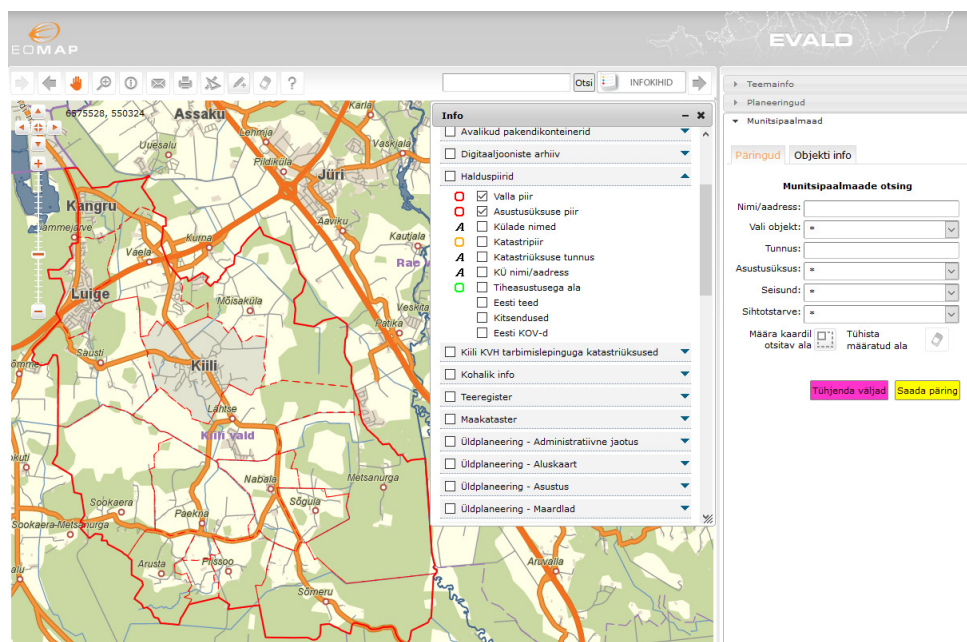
EOMAP

EVALD

Otsi
INFOKIHID

6575528, 550324

Assaku
Karla
Lemmja
Vaskjala
Uuesalu
Pildiküla
Jüri
Kangru
Aaviku
Kautjala
Rae
Veskita
Vaela
Kurna
Luige
Mõisaküla
Patika
Sausti
Kiili
Lähtse
Kiili vald
Nabala
Metsanurga
Sõgula
Sookaera
Paekna
Sookaera-Metsanurga
Arusta
Piissoo
Someru
Aruvalla

Info
Avalikud pakendikonteinerid
Digitaaljooniste arhiiv
Halduspiirid
Valla piir
Asustusüksuse piir
Külade nimed
Katastripiir
Katastriüksuse tunnus
KÜ nimi/aadress
Tiheasustusega ala
Eesti teed
Kitsendused
Eesti KOV-d
Kiili KVH tarbimislepinguga katastriüksused
Kohalik info
Teeregister
Maakataster
Üldplaneering - Administratiivne jaotus
Üldplaneering - Aluskaart
Üldplaneering - Asustus
Üldplaneering - Maardlad

Teemainfo
Planeeringud
Munitsipaalmaad

Päringud
Objekti info

Munitsipaalmaade otsing
Nimi/aadress:
Vali objekt: *
Tunnus:
Asustusüksus: *
Seisund: *
Sihtotstarve: *
Määra kaardil otsitav ala
Tühista määratud ala
Tühjenda väljad
Saada päring